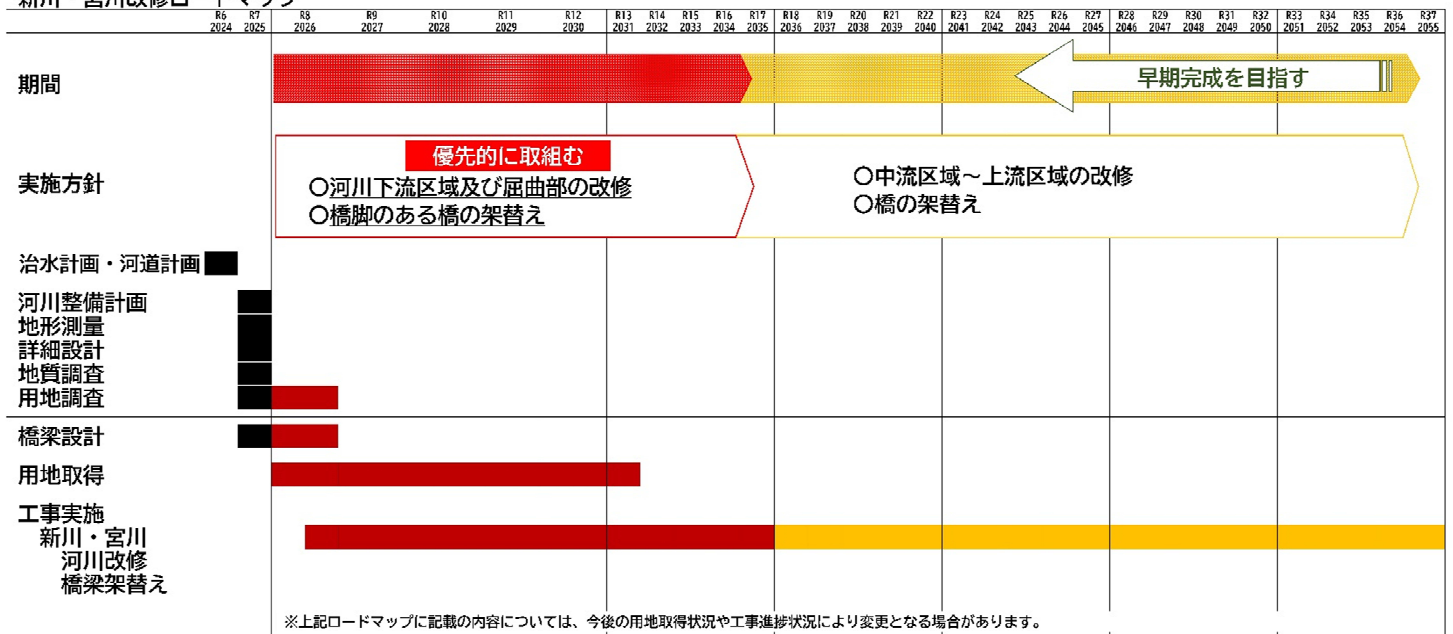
| | R6 2024 | R7 2025 | R8 2026 | R9 2027 | R10 2028 | R11 2029 | R12 2030 | R13 2031 | R14 2032 | R15 2033 | R16 2034 | R17 2035 | R18 2036 | R19 2037 | R20 2038 | R21 2039 | R22 2040 | R23 2041 | R24 2042 | R25 2043 | R26 2044 | R27 2045 | R28 2046 | R29 2047 | R30 2048 | R31 2049 | R32 2050 | R33 2051 | R34 2052 | R35 2053 | R36 2054 | R37 2055 |
|---|---|---|---|---|---|---|---|---|---|---|---|---|---|---|---|---|---|---|---|---|---|---|---|---|---|---|---|---|---|---|---|---|

期間

早期完成を目指す

実施方針

優先的に取組む
○河川下流区域及び屈曲部の改修
○橋脚のある橋の架替え

○中流区域～上流区域の改修
○橋の架替え

治水計画・河道計画

河川整備計画
地形測量
詳細設計
地質調査
用地調査

橋梁設計

用地取得

工事実施
新川・宮川
河川改修
橋梁架替え

※上記ロードマップに記載の内容については、今後の用地取得状況や工事進捗状況により変更となる場合があります。